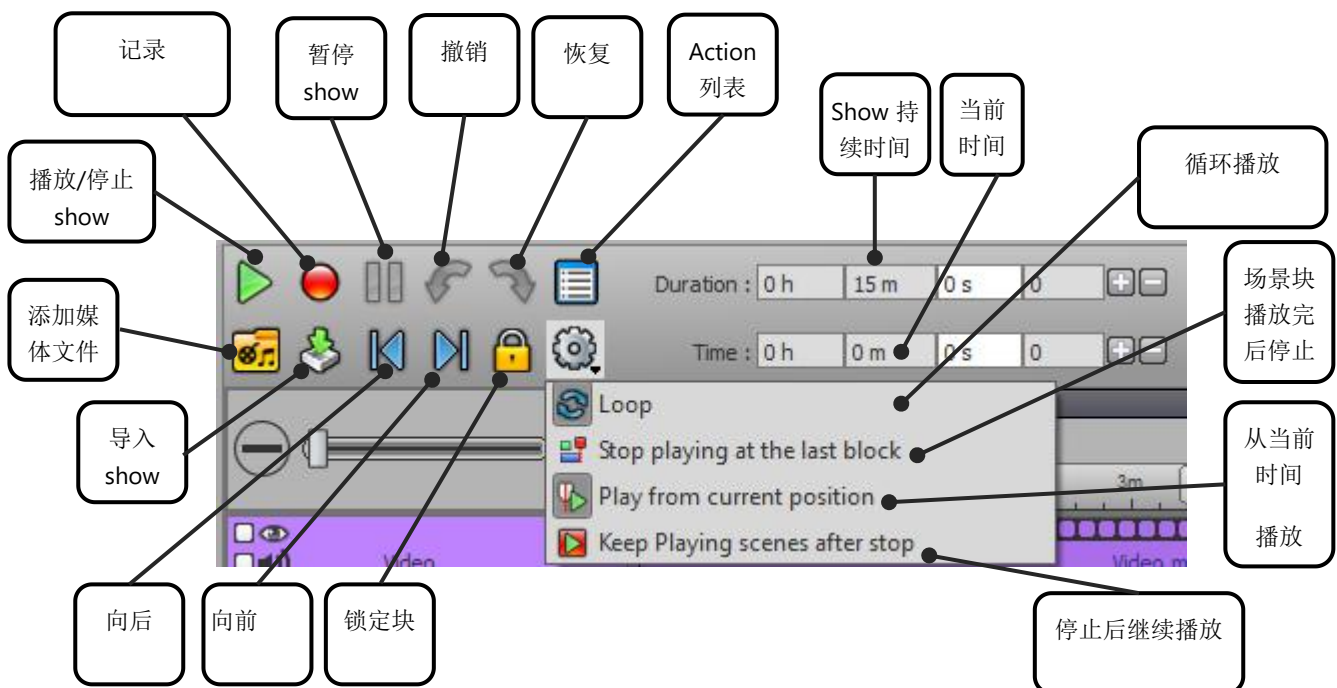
记录

暂停 show

撤销

恢复

Action 列表

Show 持续时间

当前时间

循环播放

播放/停止 show

添加媒体文件

场景块播放完后停止

Duration : 0 h | 15 m | 0 s | 0

Time : 0 h | 0 m | 0 s | 0

Loop

Stop playing at the last block

Play from current position

Keep Playing scenes after stop

导入 show

从当前时间播放

3m

Video

Video m

向后

向前

锁定块

停止后继续播放